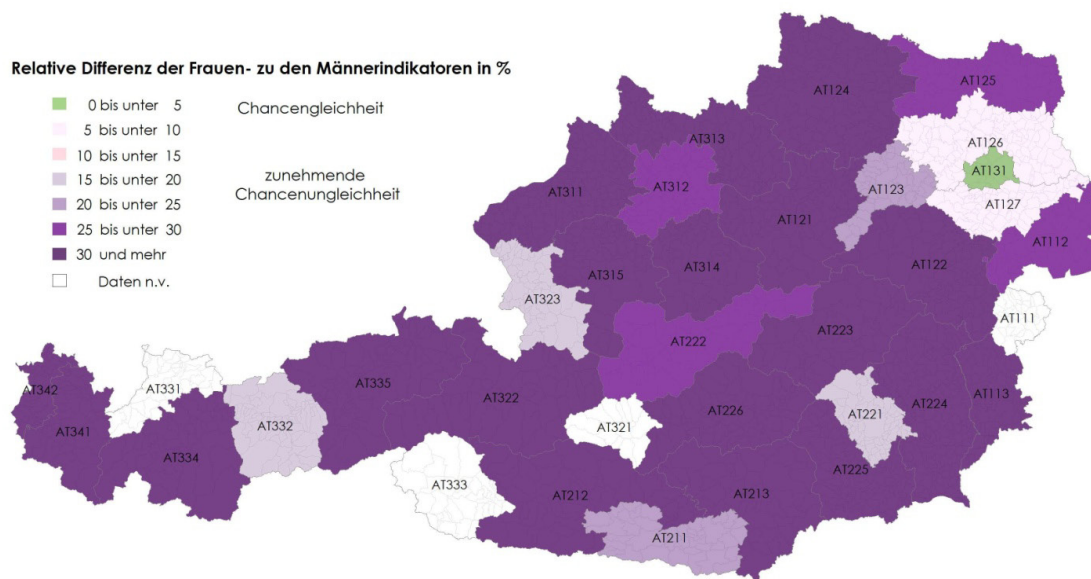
Relative Differenz der Frauen- zu den Männerindikatoren in %

0 bis unter 5
5 bis unter 10
10 bis unter 15
15 bis unter 20
20 bis unter 25
25 bis unter 30
30 und mehr
Daten n.v.

Chancengleichheit

zunehmende Chancenungleichheit

AT124
AT125
AT126
AT313
AT131
AT312
AT311
AT123
AT127
AT121
AT112
AT122
AT315
AT314
AT323
AT111
AT223
AT222
AT342
AT331
AT335
AT322
AT113
AT224
AT221
AT341
AT332
AT226
AT321
AT334
AT225
AT333
AT212
AT213
AT211